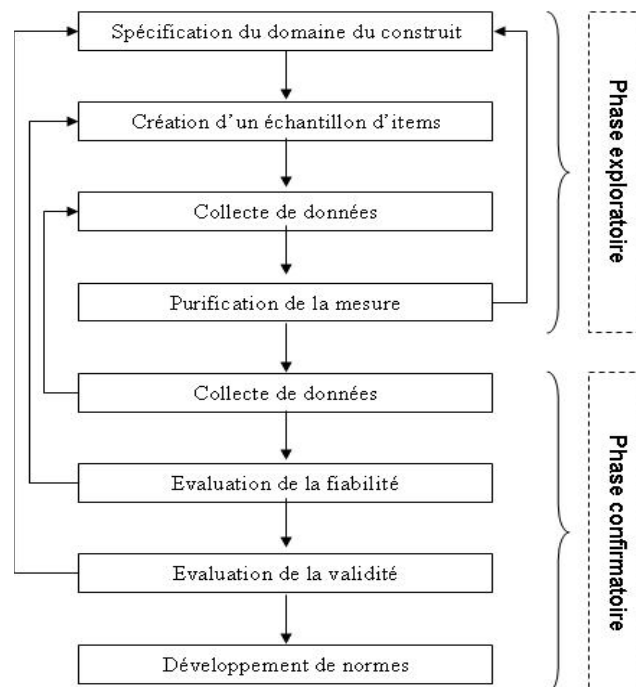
Spécification du domaine du construit

Création d'un échantillon d'items

Collecte de données

Purification de la mesure

Collecte de données

Evaluation de la fiabilité

Evaluation de la validité

Développement de normes

Phase exploratoire

Phase confirmatoire